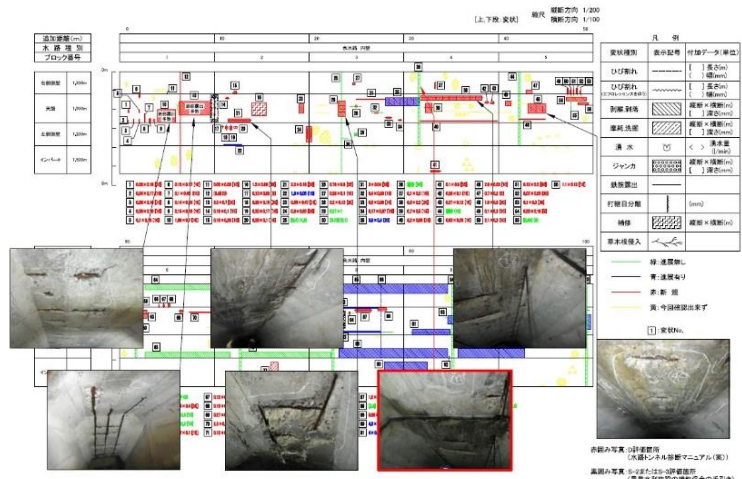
縦断方向 1/200
縮尺 横断方向 1/100
[上、下段：変状]

追加距離(m)
水路種別
ブロック番号

右側側壁 1.200m
天端 1.200m
左側側壁 1.200m
インバート 1.200m

0m
0m

0
10
20
30
40
50

1
2
3
4
5

凡例
| 変状種別 | 表示記号 | 付加データ(単位) |
|---|---|---|
| ひび割れ | | [ ]長さ(m) ( )幅(mm) |
| ひび割れ | | [ ]長さ(m) ( )幅(mm) |
| 剥離・剥落 | | 縦断×横断(m) [ ]深さ(mm) |
| 摩耗・洗掘 | | 縦断×横断(m) [ ]深さ(mm) |
| 漏水 | | < >漏水量 (L/min) |
| ジャンカ | | 縦断×横断(m) [ ]深さ(mm) |
| 鉄筋露出 | | |
| 打継目分離 | | (mm) |
| 補修 | | 縦断×横断(m) |
| 草木根侵入 | | |

緑：進展無し
青：進展有り
赤：新規
黄：今回確認出来ず

1：変状No.

赤囲み写真：@評価箇所 (水路トンネル診断マニュアル(案))

黒囲み写真：S-2またはS-3評価箇所 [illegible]